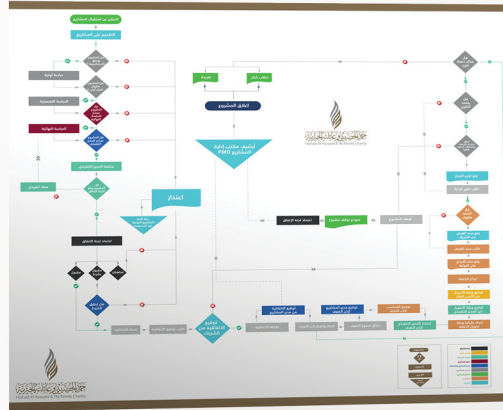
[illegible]

إطلاق المشروع

أرشيف مكتب إدارة المشاريع PMO

اعتذار

توقيع الاتفاقية مع الشريك

جمعية الحسين بن علي الخيرية
Hussain Al-Hussaini & His Family Charity

جمعية الحسين بن علي الخيرية
Hussain Al-Hussaini & His Family Charity